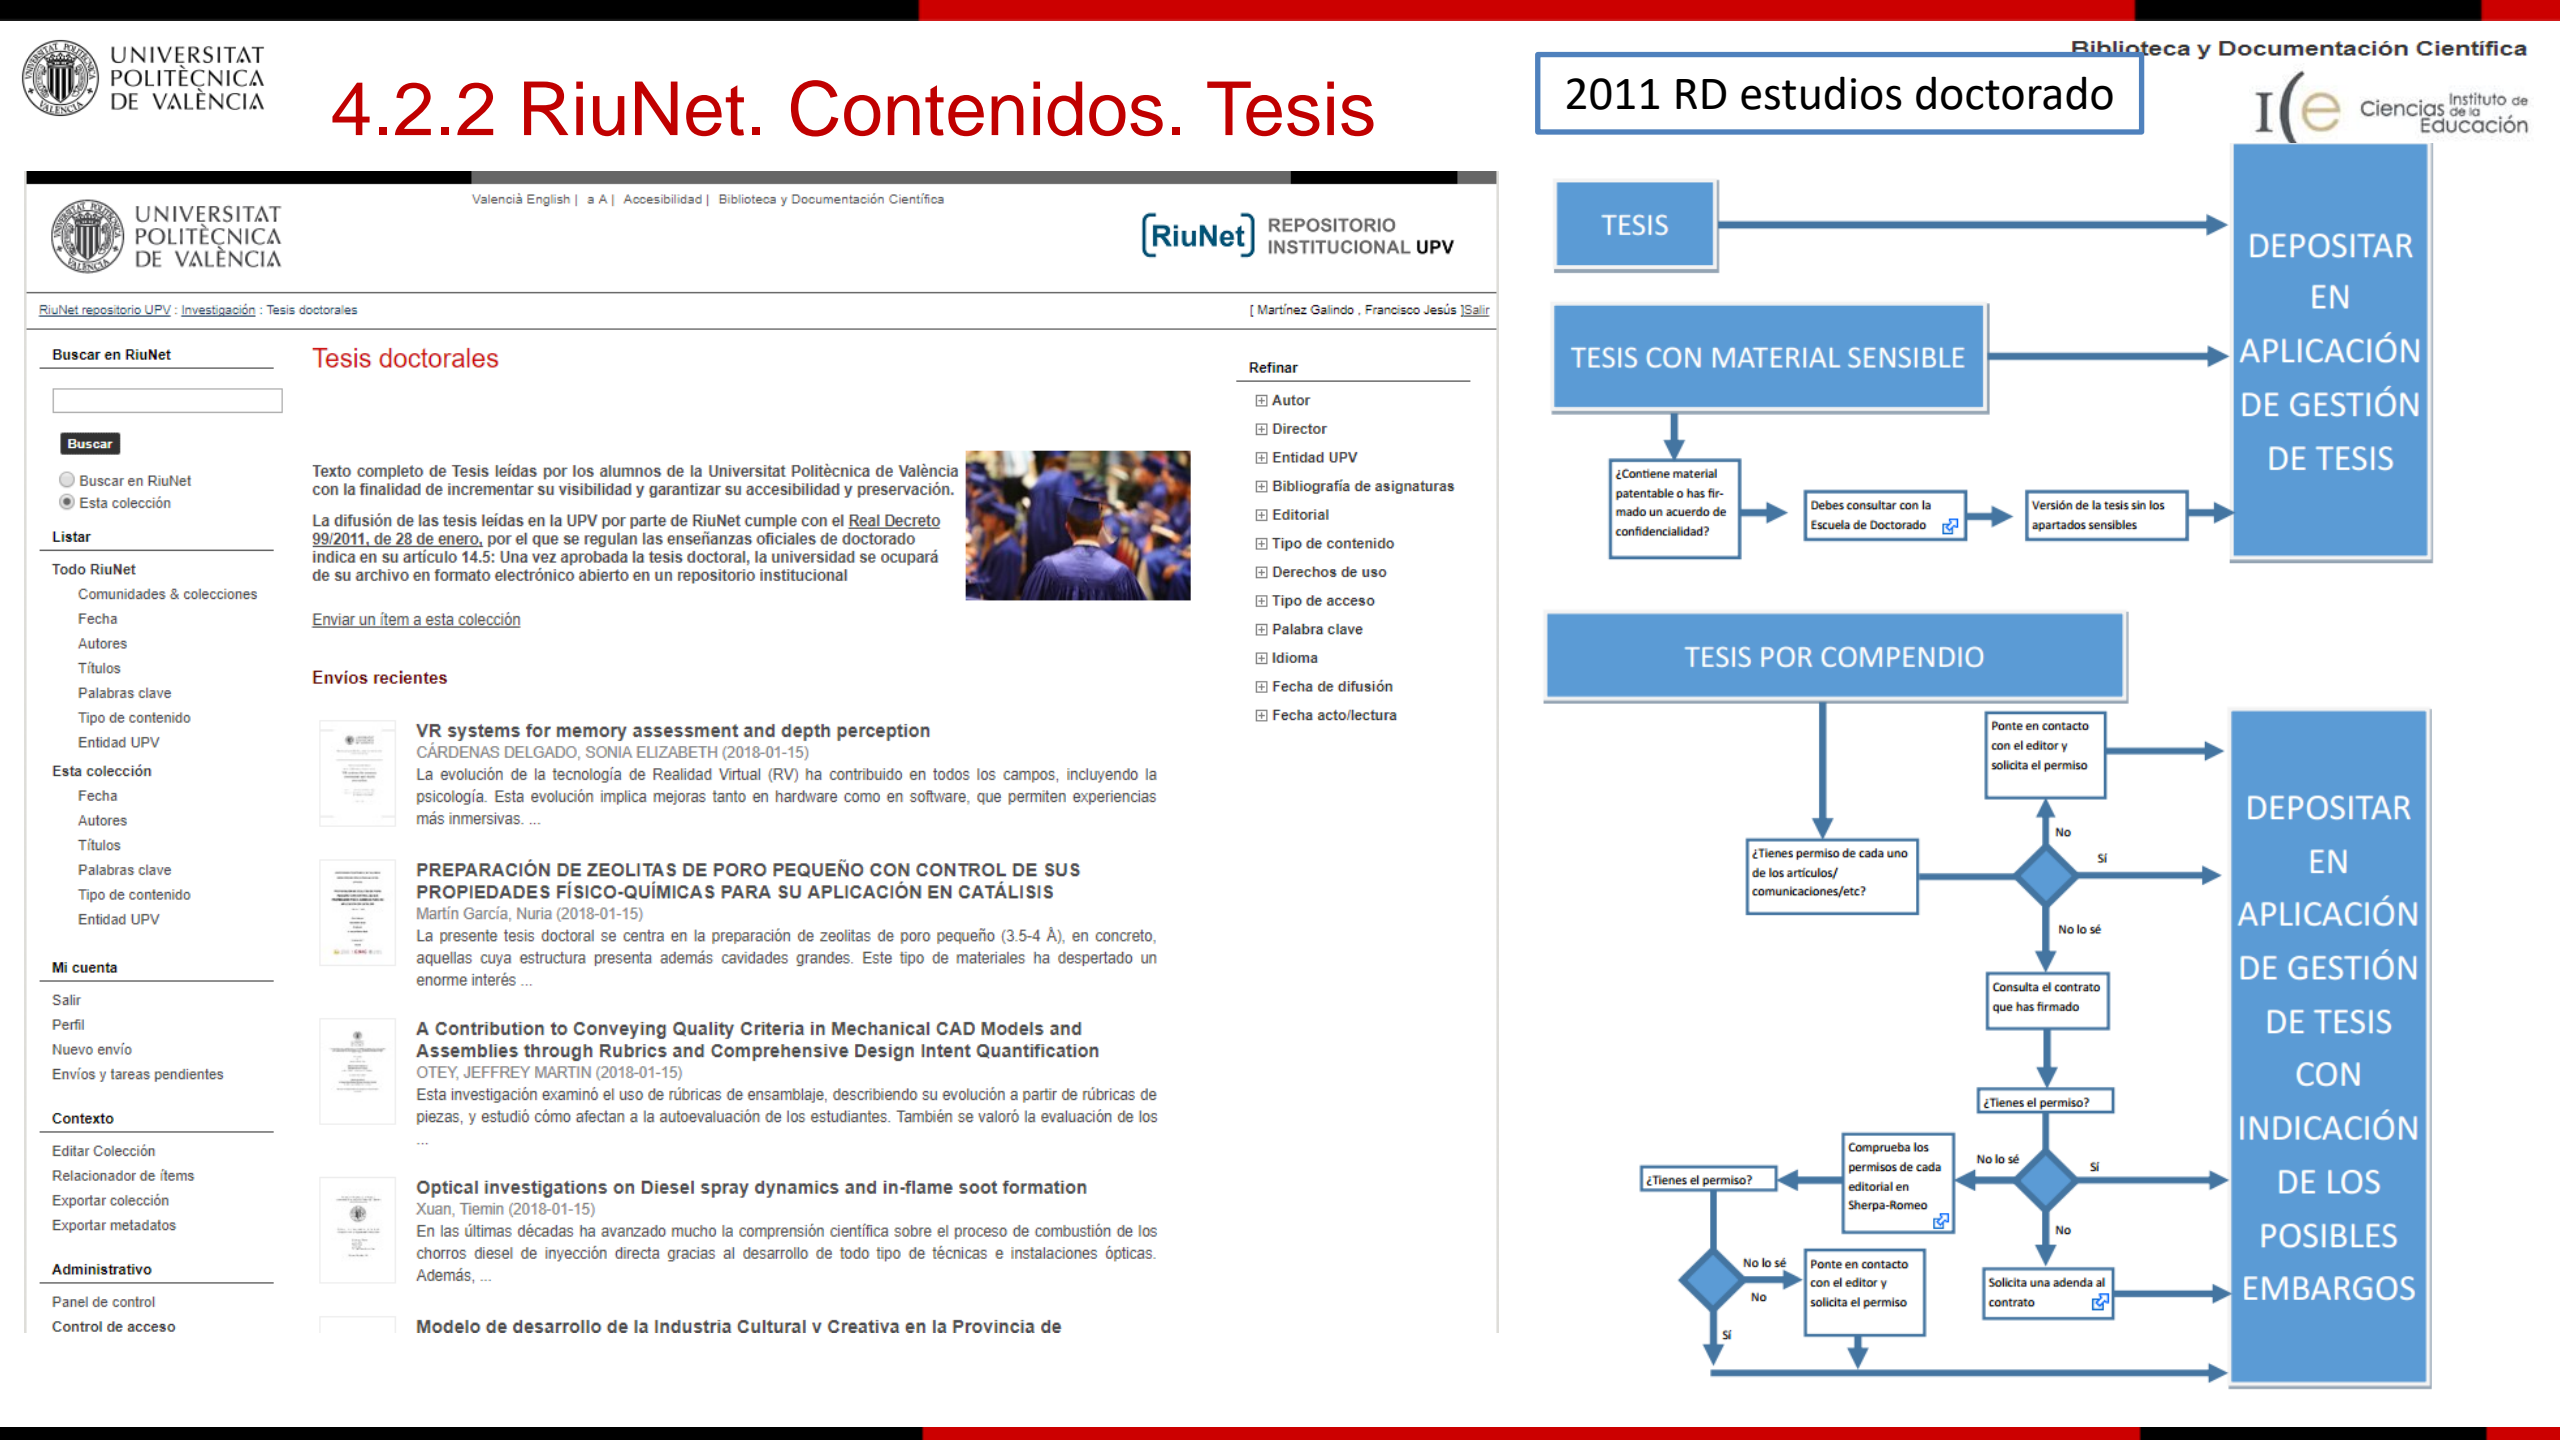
UNIVERSITAT POLITÈCNICA DE VALÈNCIA

4.2.2 RiuNet. Contenidos. Tesis

Biblioteca y Documentación Científica

2011 RD estudios doctorado

I(e Ciencias Instituto de la Educación

Valencià English | a A | Accesibilidad | Biblioteca y Documentación Científica

UNIVERSITAT POLITÈCNICA DE VALÈNCIA

RiuNet REPOSITORIO INSTITUCIONAL UPV

RiuNet repositorio UPV : Investigación : Tesis doctorales

[ Martínez Galindo , Francisco Jesús ]Salir

Buscar en RiuNet

Buscar

Buscar en RiuNet
Esta colección

Listar

Todo RiuNet
Comunidades & colecciones
Fecha
Autores
Títulos
Palabras clave
Tipo de contenido
Entidad UPV

Esta colección
Fecha
Autores
Títulos
Palabras clave
Tipo de contenido
Entidad UPV

Mi cuenta
Salir
Perfil
Nuevo envío
Envíos y tareas pendientes

Contexto
Editar Colección
Relacionador de ítems
Exportar colección
Exportar metadatos

Administrativo
Panel de control
Control de acceso

Tesis doctorales

Texto completo de Tesis leídas por los alumnos de la Universitat Politècnica de València con la finalidad de incrementar su visibilidad y garantizar su accesibilidad y preservación.

La difusión de las tesis leídas en la UPV por parte de RiuNet cumple con el Real Decreto 99/2011, de 28 de enero, por el que se regulan las enseñanzas oficiales de doctorado indica en su artículo 14.5: Una vez aprobada la tesis doctoral, la universidad se ocupará de su archivo en formato electrónico abierto en un repositorio institucional

Enviar un ítem a esta colección

Envíos recientes

VR systems for memory assessment and depth perception
CÁRDENAS DELGADO, SONIA ELIZABETH (2018-01-15)
La evolución de la tecnología de Realidad Virtual (RV) ha contribuido en todos los campos, incluyendo la psicología. Esta evolución implica mejoras tanto en hardware como en software, que permiten experiencias más inmersivas. ...

PREPARACIÓN DE ZEOLITAS DE PORO PEQUEÑO CON CONTROL DE SUS PROPIEDADES FÍSICO-QUÍMICAS PARA SU APLICACIÓN EN CATÁLISIS
Martín García, Nuria (2018-01-15)
La presente tesis doctoral se centra en la preparación de zeolitas de poro pequeño (3.5-4 Å), en concreto, aquellas cuya estructura presenta además cavidades grandes. Este tipo de materiales ha despertado un enorme interés ...

A Contribution to Conveying Quality Criteria in Mechanical CAD Models and Assemblies through Rubrics and Comprehensive Design Intent Quantification
OTEY, JEFFREY MARTIN (2018-01-15)
Esta investigación examinó el uso de rúbricas de ensamblaje, describiendo su evolución a partir de rúbricas de piezas, y estudió cómo afectan a la autoevaluación de los estudiantes. También se valoró la evaluación de los ...

Optical investigations on Diesel spray dynamics and in-flame soot formation
Xuan, Tiemin (2018-01-15)
En las últimas décadas ha avanzado mucho la comprensión científica sobre el proceso de combustión de los chorros diesel de inyección directa gracias al desarrollo de todo tipo de técnicas e instalaciones ópticas. Además, ...

Modelo de desarrollo de la Industria Cultural y Creativa en la Provincia de

Refinar
Autor
Director
Entidad UPV
Bibliografía de asignaturas
Editorial
Tipo de contenido
Derechos de uso
Tipo de acceso
Palabra clave
Idioma
Fecha de difusión
Fecha acto/lectura

TESIS

TESIS CON MATERIAL SENSIBLE

¿Contiene material patentable o has firmado un acuerdo de confidencialidad?

Debes consultar con la Escuela de Doctorado

Versión de la tesis sin los apartados sensibles

DEPOSITAR EN APLICACIÓN DE GESTIÓN DE TESIS

TESIS POR COMPENDIO

Ponte en contacto con el editor y solicita el permiso

No

Sí

¿Tienes permiso de cada uno de los artículos/ comunicaciones/etc?

No lo sé

Consulta el contrato que has firmado

¿Tienes el permiso?

Comprueba los permisos de cada editorial en Sherpa-Romeo

No lo sé

Sí

¿Tienes el permiso?

No

No lo sé

No

Sí

Ponte en contacto con el editor y solicita el permiso

Solicita una adenda al contrato

DEPOSITAR EN APLICACIÓN DE GESTIÓN DE TESIS CON INDICACIÓN DE LOS POSIBLES EMBARGOS